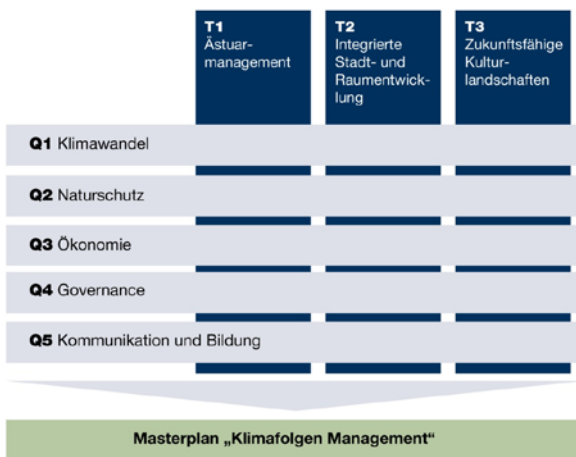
T1
Ästuarmanagement

T2
Integrierte Stadt- und Raumentwicklung

T3
Zukunftsfähige Kulturlandschaften

Q1 Klimawandel

Q2 Naturschutz

Q3 Ökonomie

Q4 Governance

Q5 Kommunikation und Bildung

Masterplan „Klimafolgen Management“